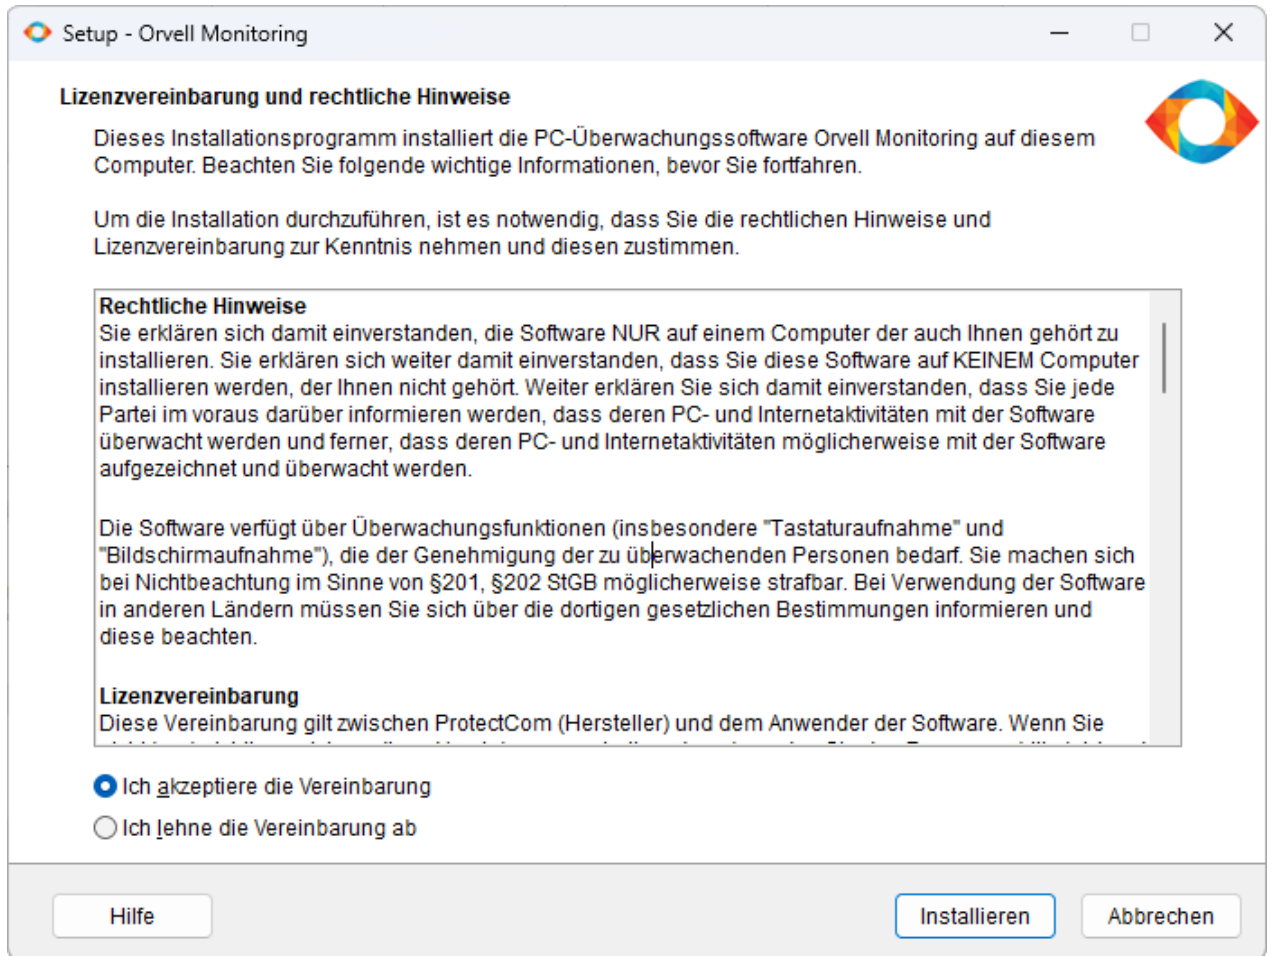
Setup - Orvell Monitoring

Lizenzvereinbarung und rechtliche Hinweise

Dieses Installationsprogramm installiert die PC-Überwachungssoftware Orvell Monitoring auf diesem Computer. Beachten Sie folgende wichtige Informationen, bevor Sie fortfahren.

Um die Installation durchzuführen, ist es notwendig, dass Sie die rechtlichen Hinweise und Lizenzvereinbarung zur Kenntnis nehmen und diesen zustimmen.

Rechtliche Hinweise
Sie erklären sich damit einverstanden, die Software NUR auf einem Computer der auch Ihnen gehört zu installieren. Sie erklären sich weiter damit einverstanden, dass Sie diese Software auf KEINEM Computer installieren werden, der Ihnen nicht gehört. Weiter erklären Sie sich damit einverstanden, dass Sie jede Partei im voraus darüber informieren werden, dass deren PC- und Internetaktivitäten mit der Software überwacht werden und ferner, dass deren PC- und Internetaktivitäten möglicherweise mit der Software aufgezeichnet und überwacht werden.

Die Software verfügt über Überwachungsfunktionen (insbesondere "Tastaturaufnahme" und "Bildschirmaufnahme"), die der Genehmigung der zu überwachenden Personen bedarf. Sie machen sich bei Nichtbeachtung im Sinne von §201, §202 StGB möglicherweise strafbar. Bei Verwendung der Software in anderen Ländern müssen Sie sich über die dortigen gesetzlichen Bestimmungen informieren und diese beachten.

Lizenzvereinbarung
Diese Vereinbarung gilt zwischen ProtectCom (Hersteller) und dem Anwender der Software. Wenn Sie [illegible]

Ich akzeptiere die Vereinbarung
Ich lehne die Vereinbarung ab

Hilfe
Installieren
Abbrechen